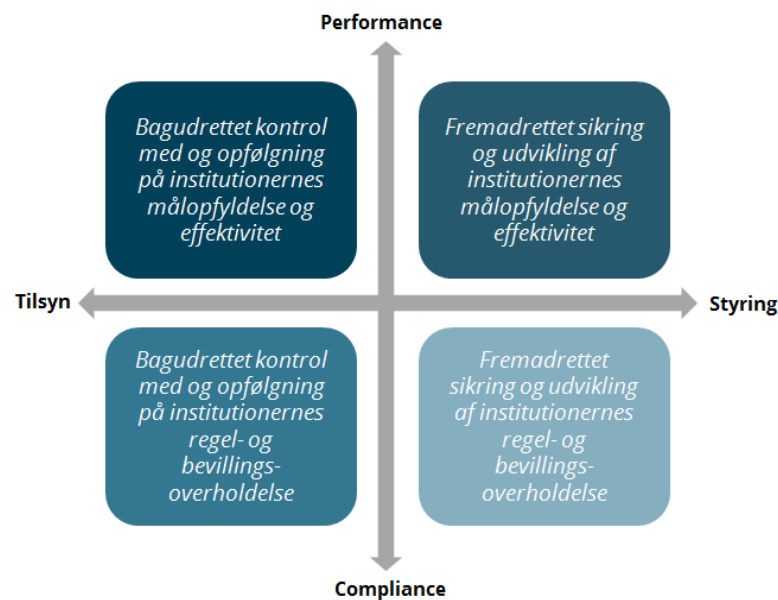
Performance

Bagudrettet kontrol med og opfølgning på institutionernes målopfyldelse og effektivitet

Fremadrettet sikring og udvikling af institutionernes målopfyldelse og effektivitet

Tilsyn

Styring

Bagudrettet kontrol med og opfølgning på institutionernes regel- og bevillings-overholdelse

Fremadrettet sikring og udvikling af institutionernes regel- og bevillings-overholdelse

Compliance